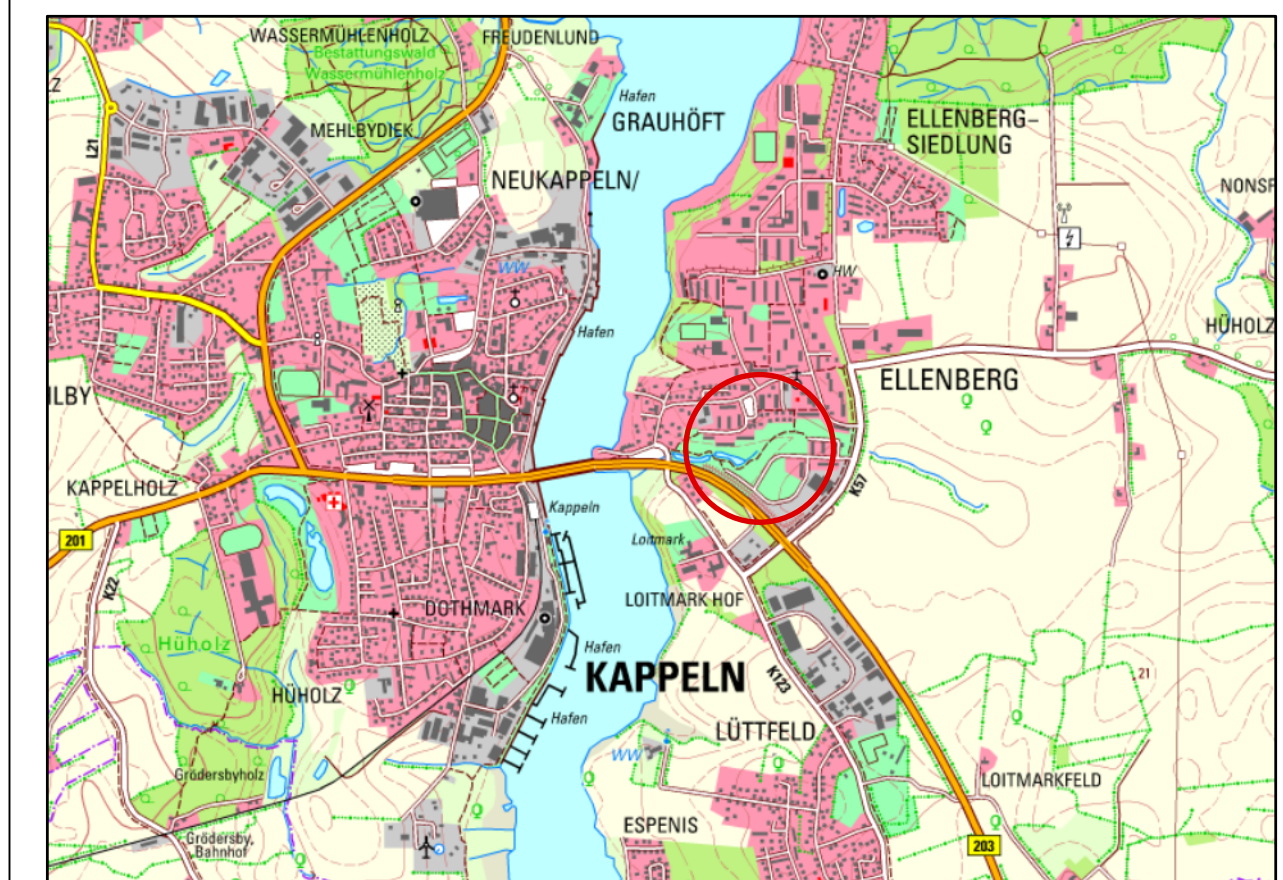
WASSERMÜHLENHOLZ
Bestattungswald
Wassermühlenholz
FREUDENLUND
Z
L21
MEHLBYDIEK
Hafen
GRAUHÖFT
ELLENBERG-
SIEDLUNG
NONSF
NEUKAPPELN/
WW
HW
Hafen
HÜHOLZ
ELLENBERG
ILBY
KAPPELHOLZ
Kappeln
K57
201
Loitmark
K22
LOITMARK HOF
Hüholz
DOTHMARK
Hafen
KAPPELN
K123
21
HÜHOLZ
Hafen
LÜTTFELD
WW
Grödersbyholz
LOITMARKFELD
Grödersby,
Bahnhof
ESPENIS
203